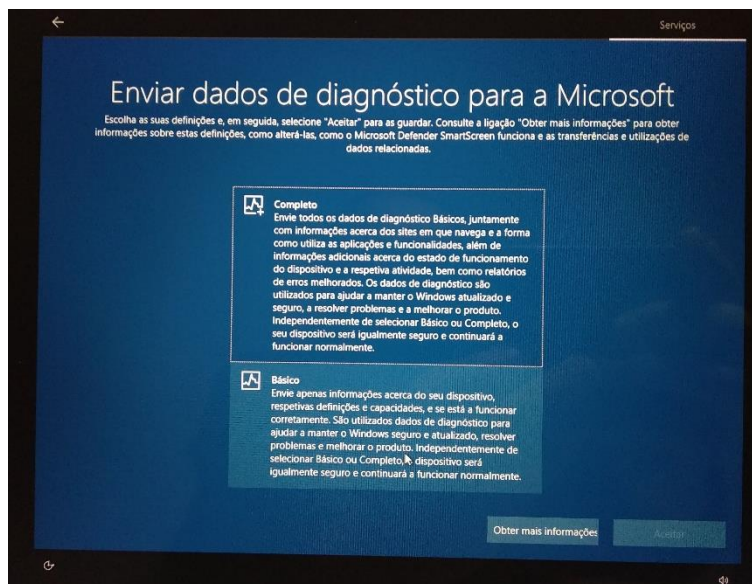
Serviços

Enviar dados de diagnóstico para a Microsoft

Escolha as suas definições e, em seguida, selecione "Aceitar" para as guardar. Consulte a ligação "Obter mais informações" para obter informações sobre estas definições, como alterá-las, como o Microsoft Defender SmartScreen funciona e as transferências e utilizações de dados relacionadas.

Completo
Envie todos os dados de diagnóstico Básicos, juntamente com informações acerca dos sites em que navega e a forma como utiliza as aplicações e funcionalidades, além de informações adicionais acerca do estado de funcionamento do dispositivo e a respetiva atividade, bem como relatórios de erros melhorados. Os dados de diagnóstico são utilizados para ajudar a manter o Windows atualizado e seguro, a resolver problemas e a melhorar o produto. Independentemente de selecionar Básico ou Completo, o seu dispositivo será igualmente seguro e continuará a funcionar normalmente.

Básico
Envie apenas informações acerca do seu dispositivo, respetivas definições e capacidades, e se está a funcionar corretamente. São utilizados dados de diagnóstico para ajudar a manter o Windows seguro e atualizado, resolver problemas e melhorar o produto. Independentemente de selecionar Básico ou Completo, o dispositivo será igualmente seguro e continuará a funcionar normalmente.

Obter mais informações

Aceitar